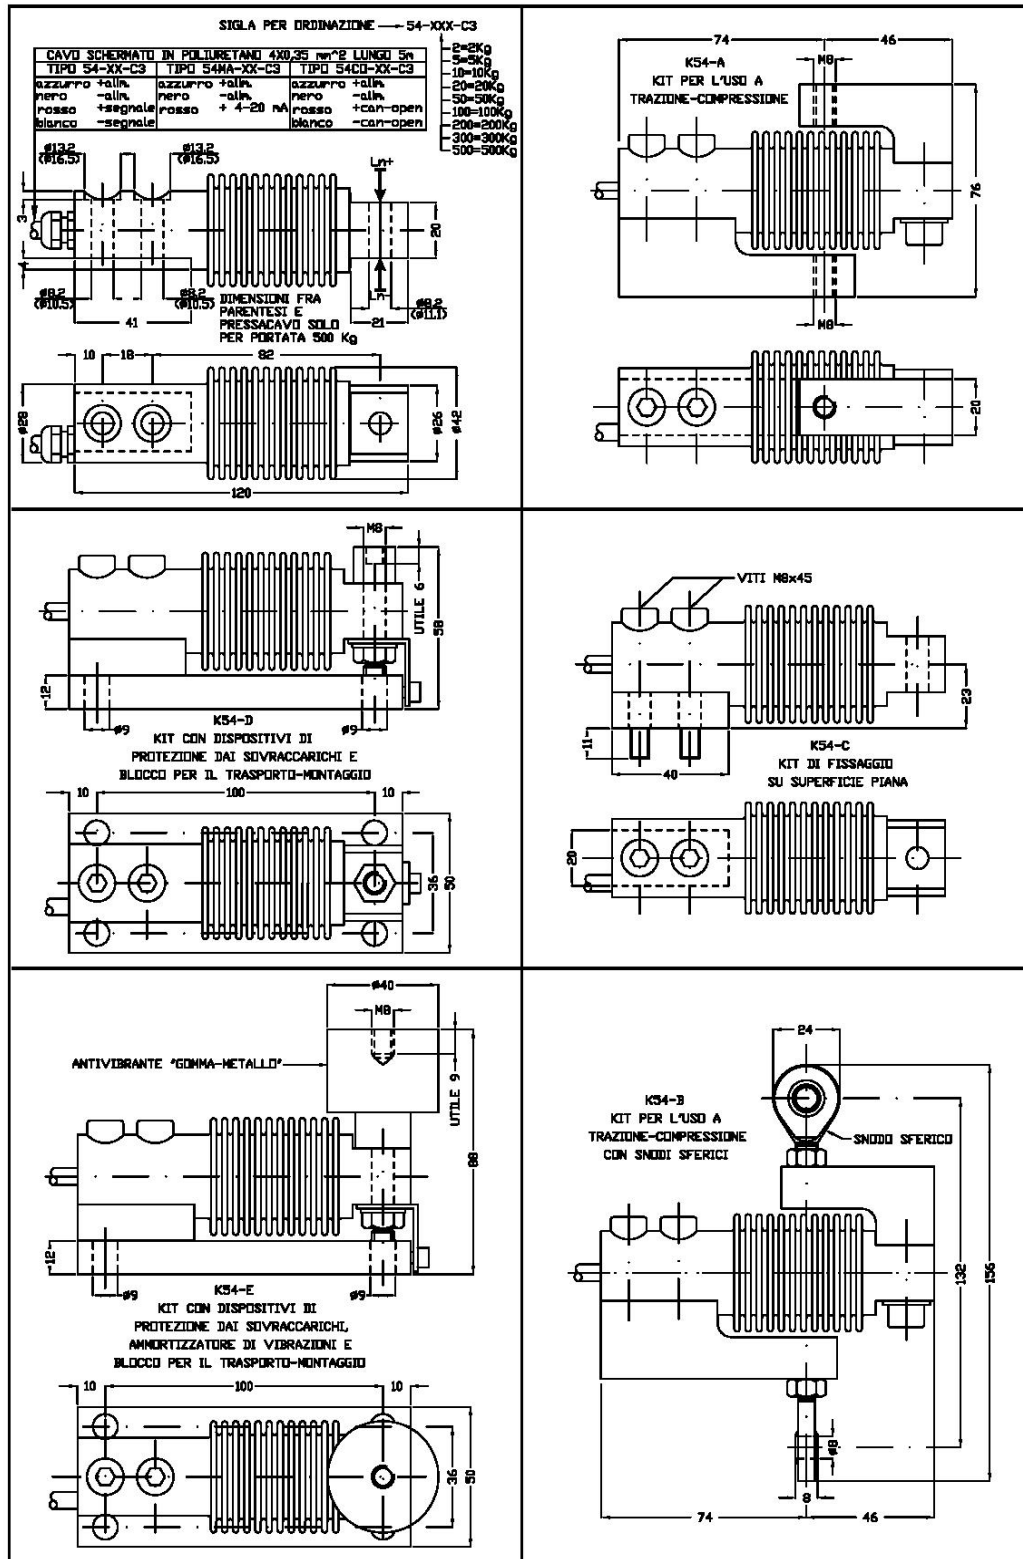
SIGLA PER ORDINAZIONE — 54-XXX-C3

CAVO SCHERMATO IN POLIURETANO 4X0,35 mm^2 LUNGO 5m

| TIPO 54-XX-C3 | | TIPO 54MA-XX-C3 | | TIPO 54CO-XX-C3 | |
|---|---|---|---|---|---|
| azzurro | +alim. | azzurro | +alim. | azzurro | +alim. |
| nero | -alim. | nero | -alim. | nero | -alim. |
| rosso | +segnale | rosso | + 4-20 mA | rosso | +can-open |
| bianco | -segnale | | | bianco | -can-open |

2=2Kg
5=5Kg
10=10Kg
20=20Kg
50=50Kg
100=100Kg
200=200Kg
300=300Kg
500=500Kg

ø13.2 (ø16.5)
ø13.2 (ø16.5)
Ln+
Ln-
3
4
20
ø8.2 (ø10.5)
ø8.2 (ø10.5)
41
21
ø8.2 (ø11.1)
DIMENSIONI FRA PARENTESI E PRESSACAVO SOLO PER PORTATA 500 Kg
10
18
82
ø28
ø26
ø42
120

74
46
K54-A
KIT PER L'USO A TRAZIONE-COMPRESSIONE
M8
76
M8
20

M8
UTILE 6
58
12
ø9
K54-D
ø9
KIT CON DISPOSITIVI DI PROTEZIONE DAI SOVRACCARICHI E BLOCCO PER IL TRASPORTO-MONTAGGIO
10
100
10
36
50

VITI M8x45
23
11
40
K54-C
KIT DI FISSAGGIO SU SUPERFICIE PIANA
20

ø40
M8
ANTIVIBRANTE "GOMMA-METALLO"
UTILE 9
88
12
ø9
K54-E
ø9
KIT CON DISPOSITIVI DI PROTEZIONE DAI SOVRACCARICHI, AMMORTIZZATORE DI VIBRAZIONI E BLOCCO PER IL TRASPORTO-MONTAGGIO
10
100
10
36
50

24
K54-B
KIT PER L'USO A TRAZIONE-COMPRESSIONE CON SNODI SFERICI
SNODO SFERICO
132
156
ø8
8
74
46